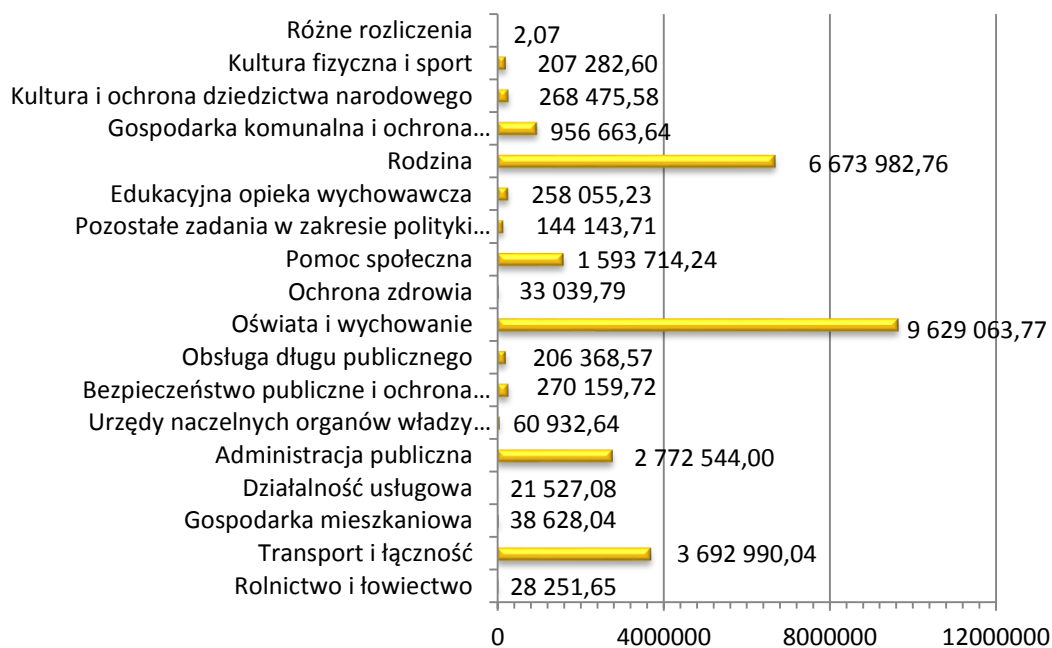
Różne rozliczenia 2,07
Kultura fizyczna i sport 207 282,60
Kultura i ochrona dziedzictwa narodowego 268 475,58
Gospodarka komunalna i ochrona… 956 663,64
Rodzina 6 673 982,76
Edukacyjna opieka wychowawcza 258 055,23
Pozostałe zadania w zakresie polityki… 144 143,71
Pomoc społeczna 1 593 714,24
Ochrona zdrowia 33 039,79
Oświata i wychowanie 9 629 063,77
Obsługa długu publicznego 206 368,57
Bezpieczeństwo publiczne i ochrona… 270 159,72
Urzędy naczelnych organów władzy… 60 932,64
Administracja publiczna 2 772 544,00
Działalność usługowa 21 527,08
Gospodarka mieszkaniowa 38 628,04
Transport i łączność 3 692 990,04
Rolnictwo i łowiectwo 28 251,65

0 4000000 8000000 12000000